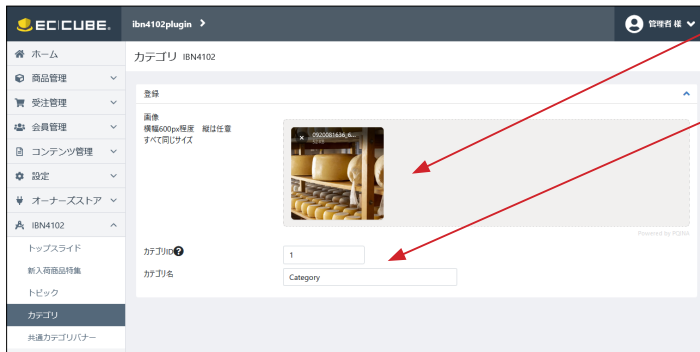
EC CUBE

ibn4102plugin >

管理者 様

ホーム
商品管理
受注管理
会員管理
コンテンツ管理
設定
オーナーズストア
IBN4102
トップスライド
新入荷商品特集
トピック
カテゴリ
共通カテゴリバナー

カテゴリ IBN4102

登録

画像
横幅600px程度 縦は任意
すべて同じサイズ

0920081636_6...

Powered by PQINA

カテゴリID

1

カテゴリ名

Category